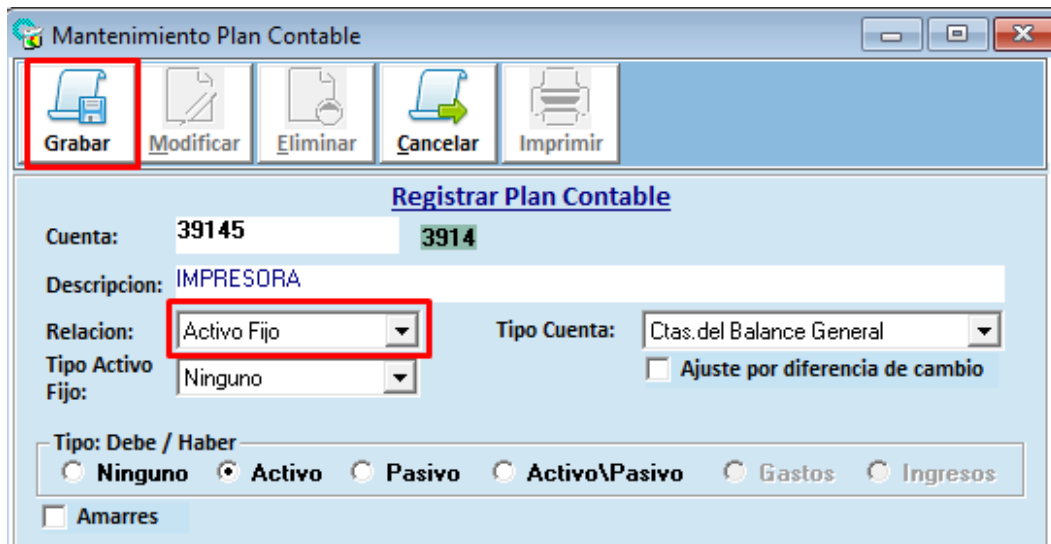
Mantenimiento Plan Contable

Grabar
Modificar
Eliminar
Cancelar
Imprimir

Registrar Plan Contable

Cuenta: 39145 3914

Descripcion: IMPRESORA

Relacion: Activo Fijo
Tipo Cuenta: Ctas.del Balance General
Ajuste por diferencia de cambio

Tipo Activo Fijo: Ninguno

Tipo: Debe / Haber
Ninguno
Activo
Pasivo
Activo\Pasivo
Gastos
Ingresos

Amarres